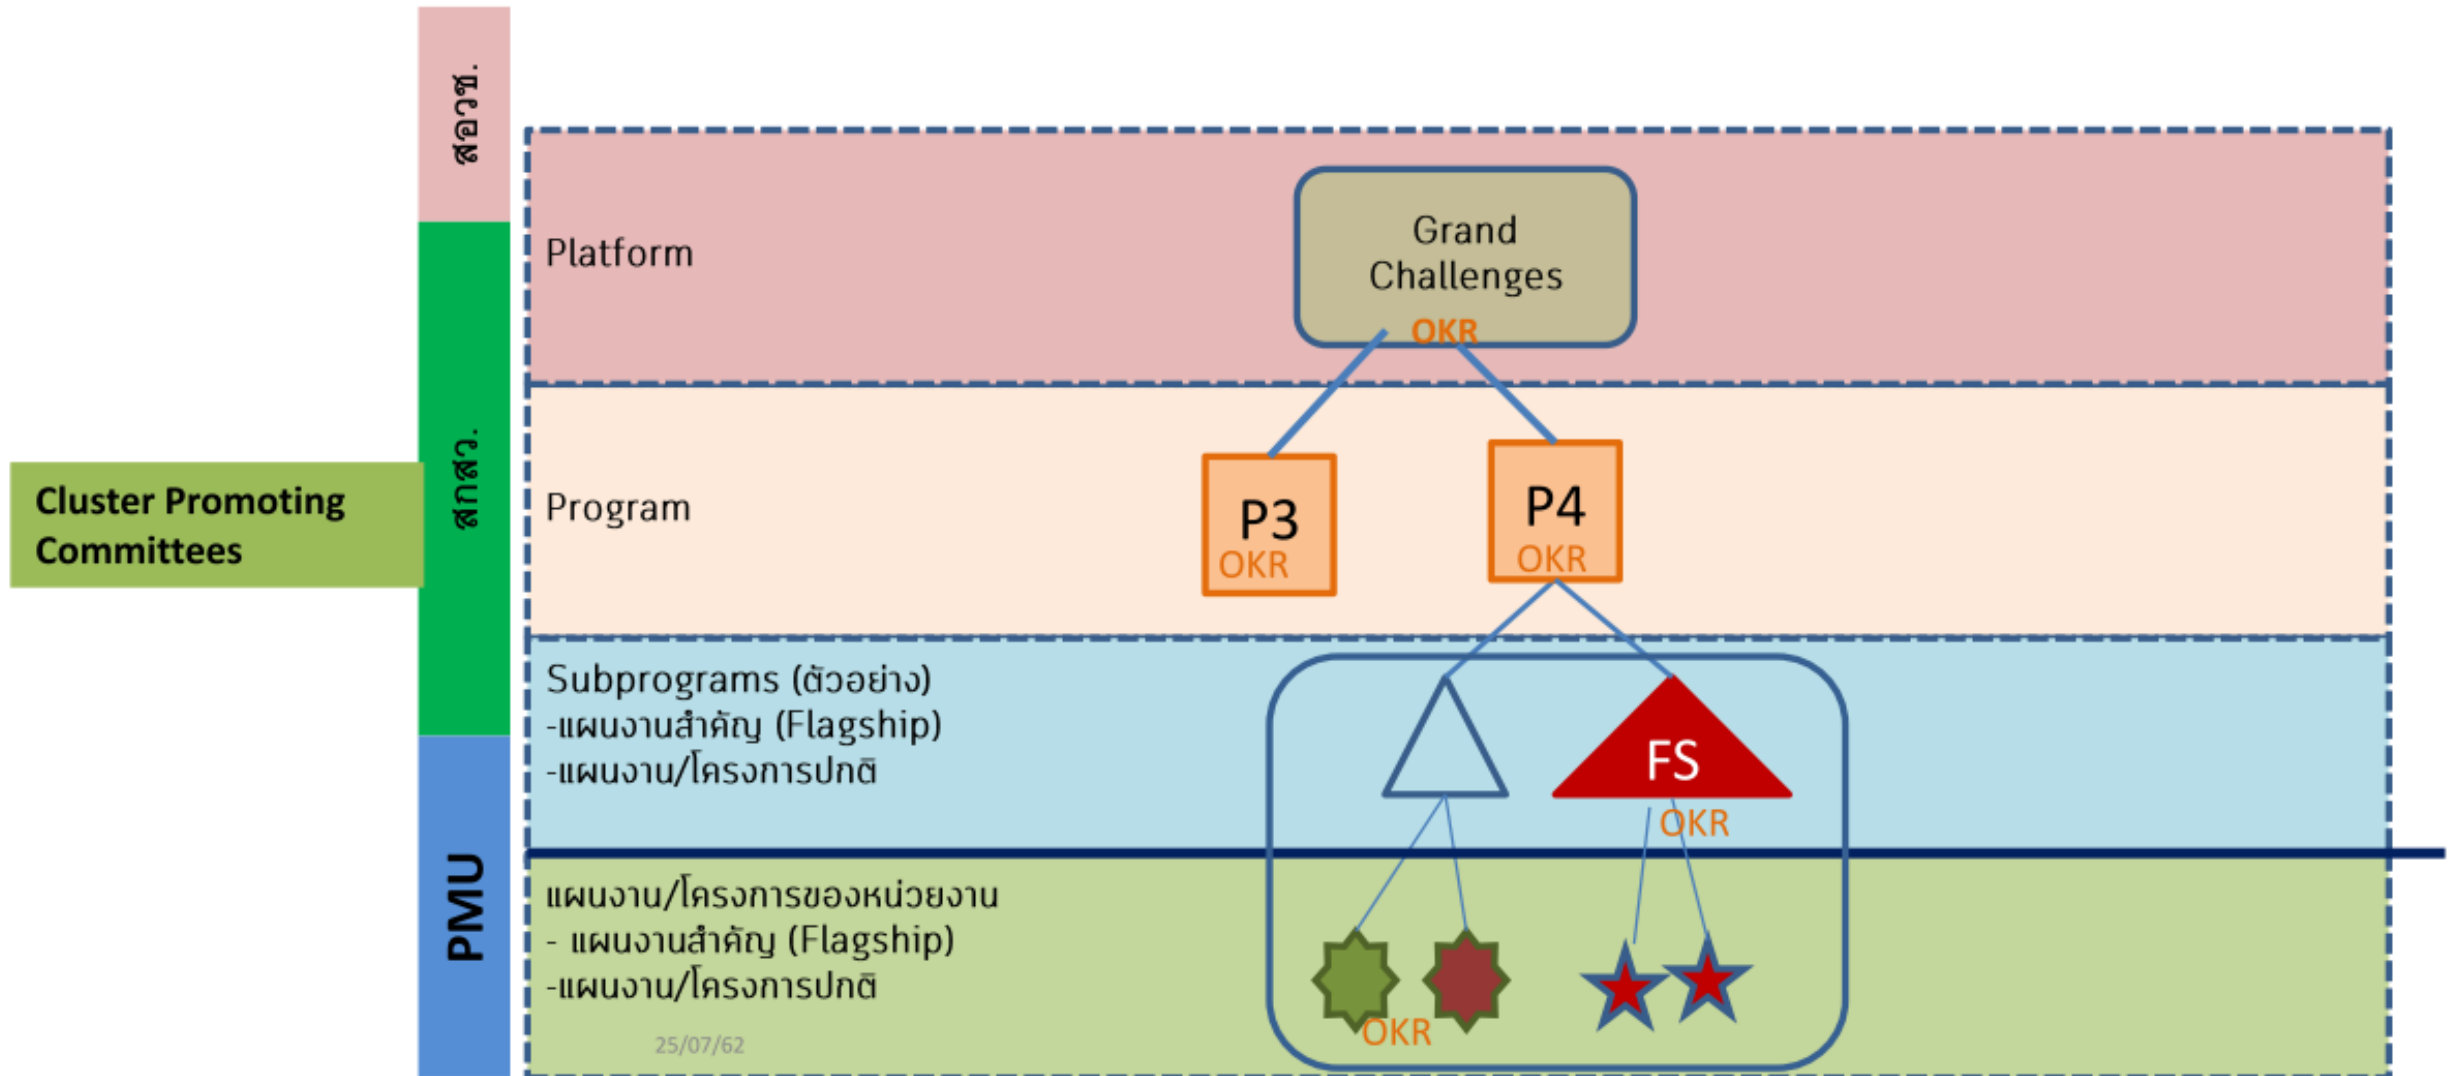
สอวช.

สกสว.

PMU

Cluster Promoting Committees

Platform

Grand Challenges

OKR

Program

P3
OKR

P4
OKR

Subprograms (ตัวอย่าง)
-แผนงานสำคัญ (Flagship)
-แผนงาน/โครงการปกติ

FS

OKR

แผนงาน/โครงการของหน่วยงาน
- แผนงานสำคัญ (Flagship)
-แผนงาน/โครงการปกติ

OKR

25/07/62